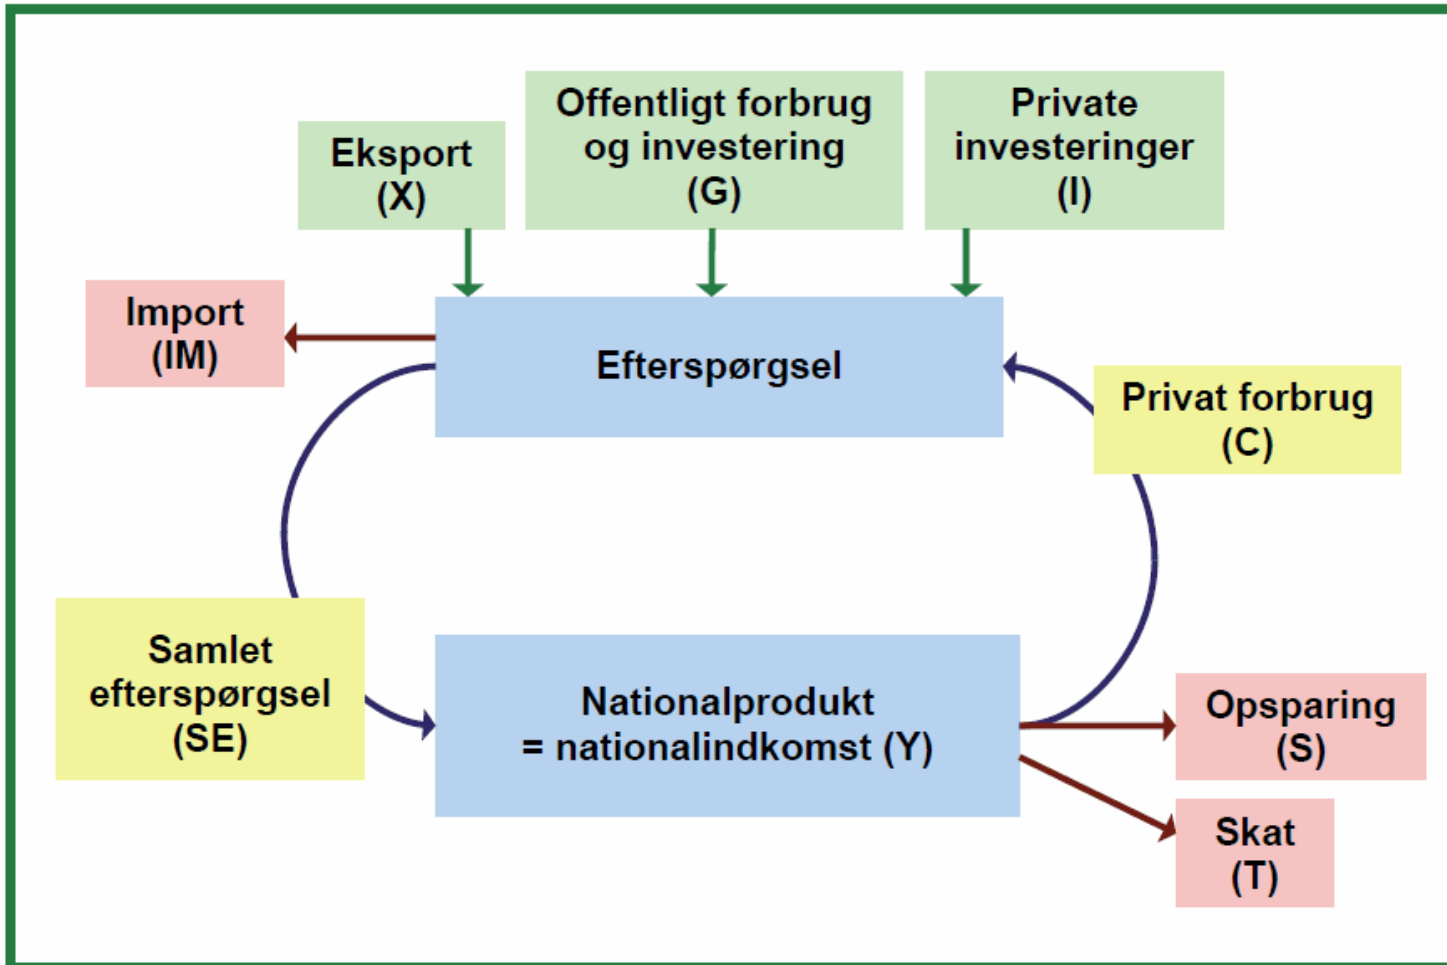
Eksport (X)

Offentligt forbrug og investering (G)

Private investeringer (I)

Import (IM)

Efterspørgsel

Privat forbrug (C)

Samlet efterspørgsel (SE)

Nationalprodukt = nationalindkomst (Y)

Opsparing (S)

Skat (T)